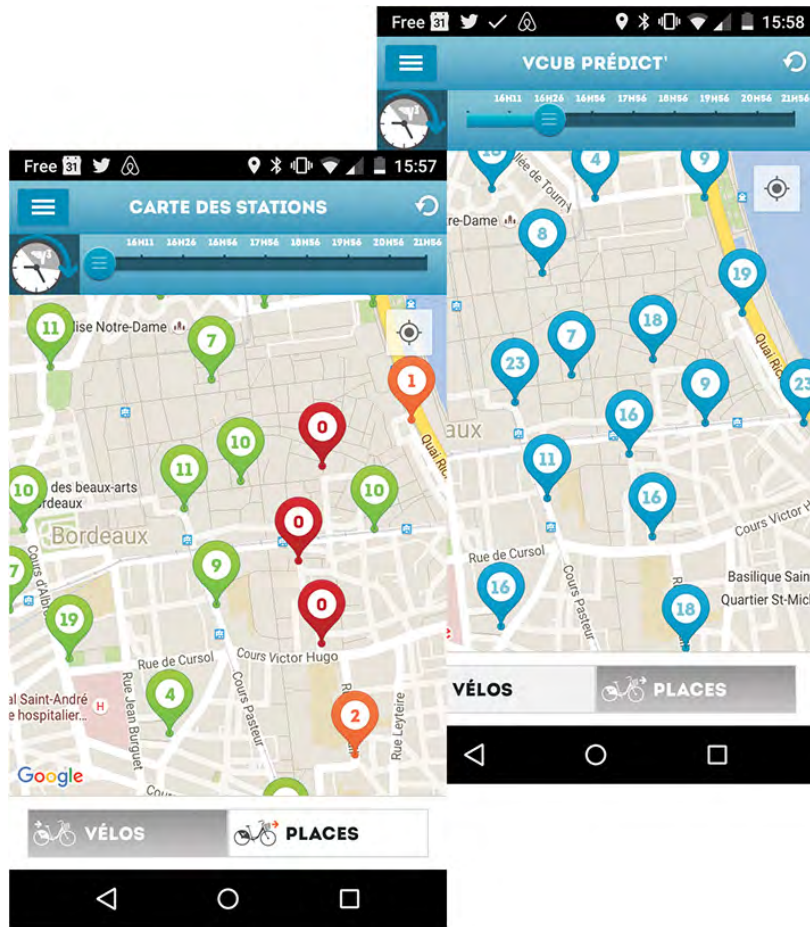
Free 31 15:58

VCUB PRÉDICT'

16H11 16H26 16H56 17H56 18H56 19H56 20H56 21H56

4 9

llée de Tourn

re-Dame

8

19

7 18

23

Quai Ric

9 23

16

aux

11

16

Cours Victor H

Rue de Cursol

Cours Pasteur

16

Basilique Sain

Quartier St-Mich

18

VÉLOS PLACES

Free 31 15:57

CARTE DES STATIONS

16H11 16H26 16H56 17H56 18H56 19H56 20H56 21H56

11 lise Notre-Dame 7

1

0

10

Quai Ric

11

10

des beaux-arts

ordeaux

0

Bordeaux

Cours d'Albre

9

0

19

Rue de Cursol

Cours Victor Hugo

al Saint-André

e hospitalier

Rue Jean Burguet

4

Cours Pasteur

2

Rue Leyteire

Google

VÉLOS PLACES